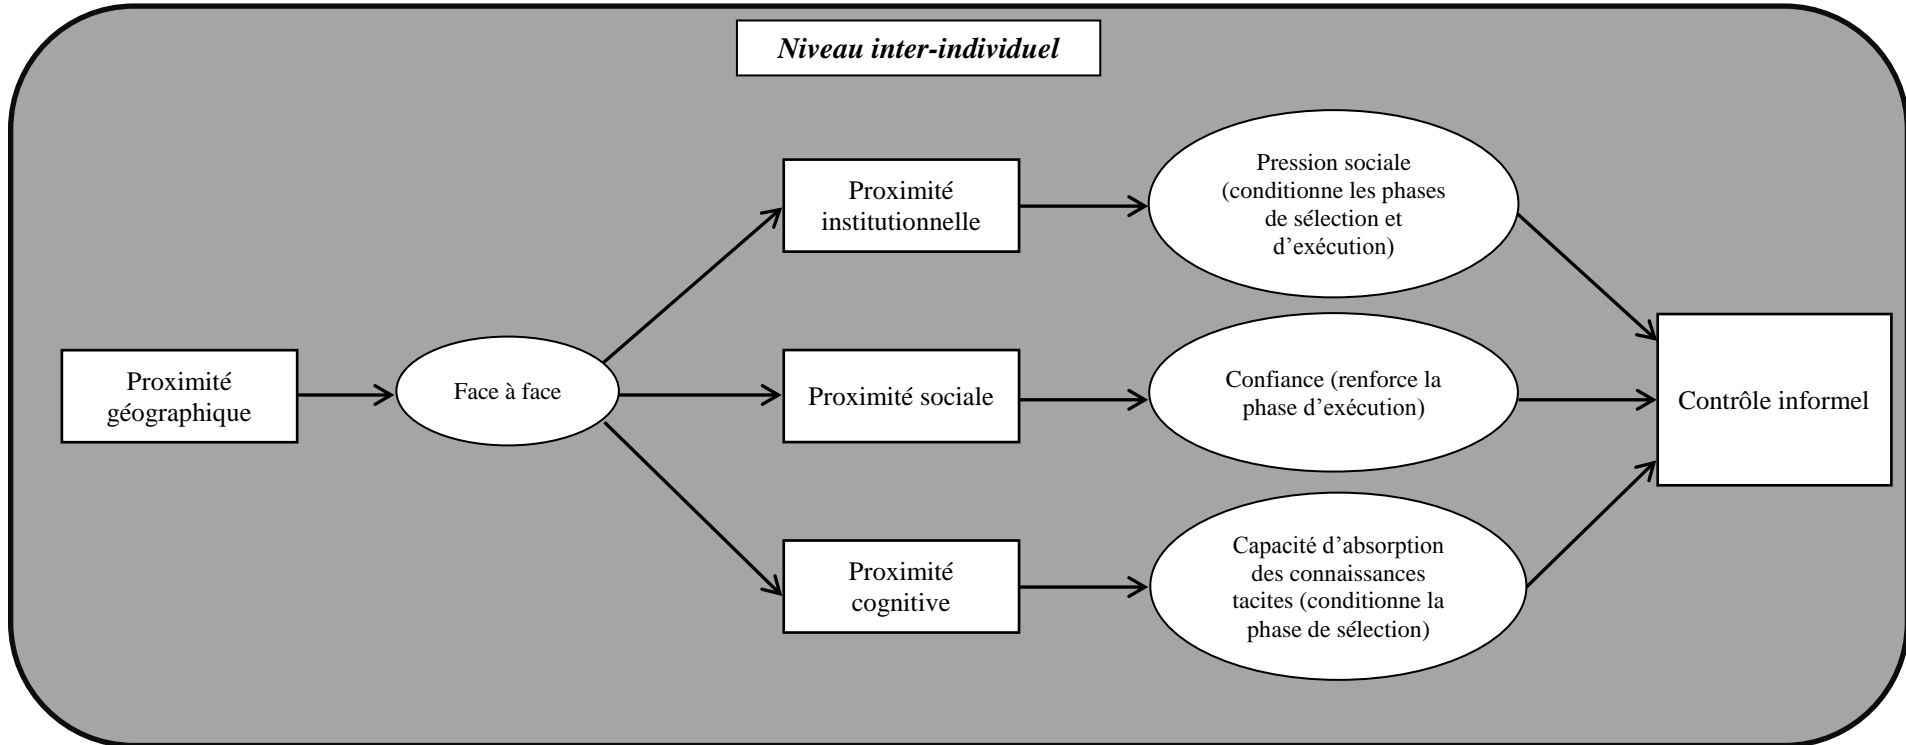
Niveau inter-individuel

Proximité géographique

Face à face

Proximité institutionnelle

Proximité sociale

Proximité cognitive

Pression sociale (conditionne les phases de sélection et d'exécution)

Confiance (renforce la phase d'exécution)

Capacité d'absorption des connaissances tacites (conditionne la phase de sélection)

Contrôle informel